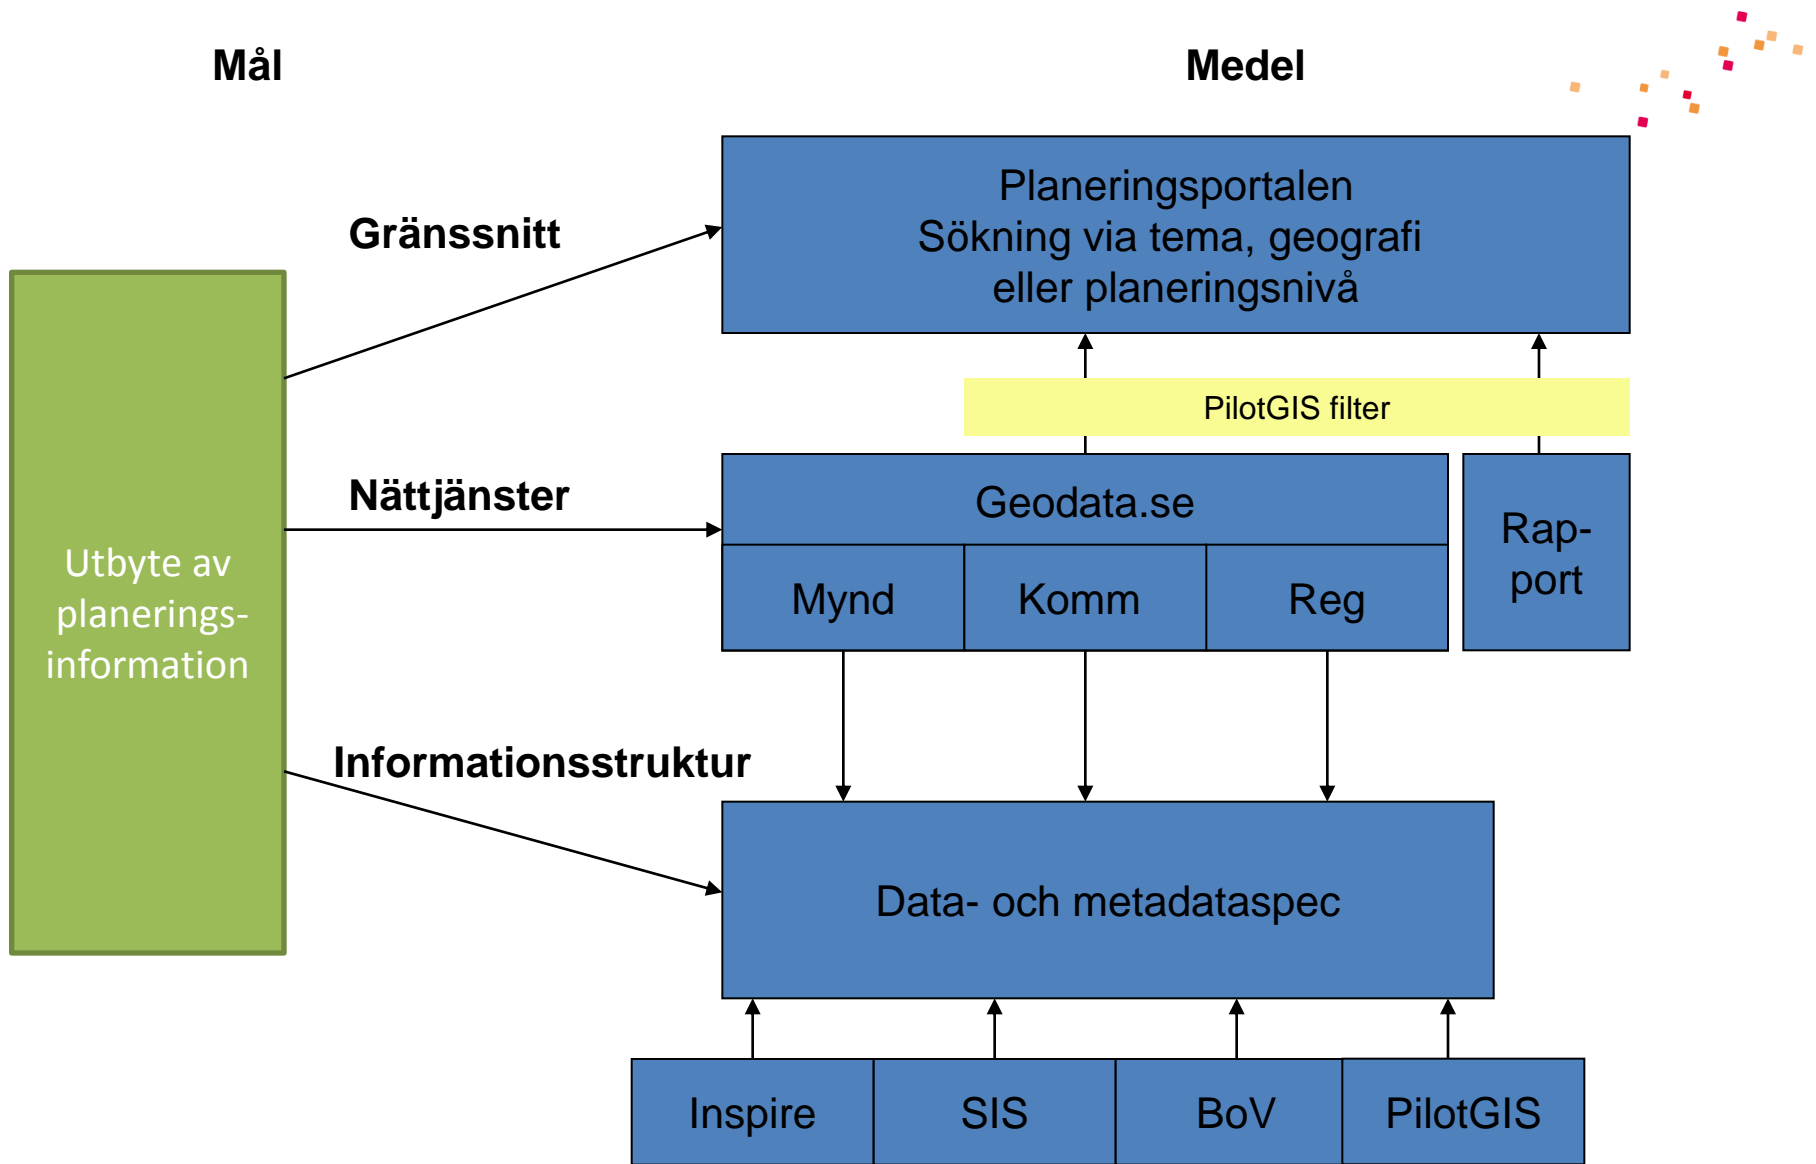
Mål

Medel

Planeringsportalen
Sökning via tema, geografi
eller planeringsnivå

Gränssnitt

PilotGIS filter

Nättjänster

Geodata.se

Mynd

Komm

Reg

Rap-
port

Utbyte av
planerings-
information

Informationsstruktur

Data- och metadataspec

Inspire

SIS

BoV

PilotGIS